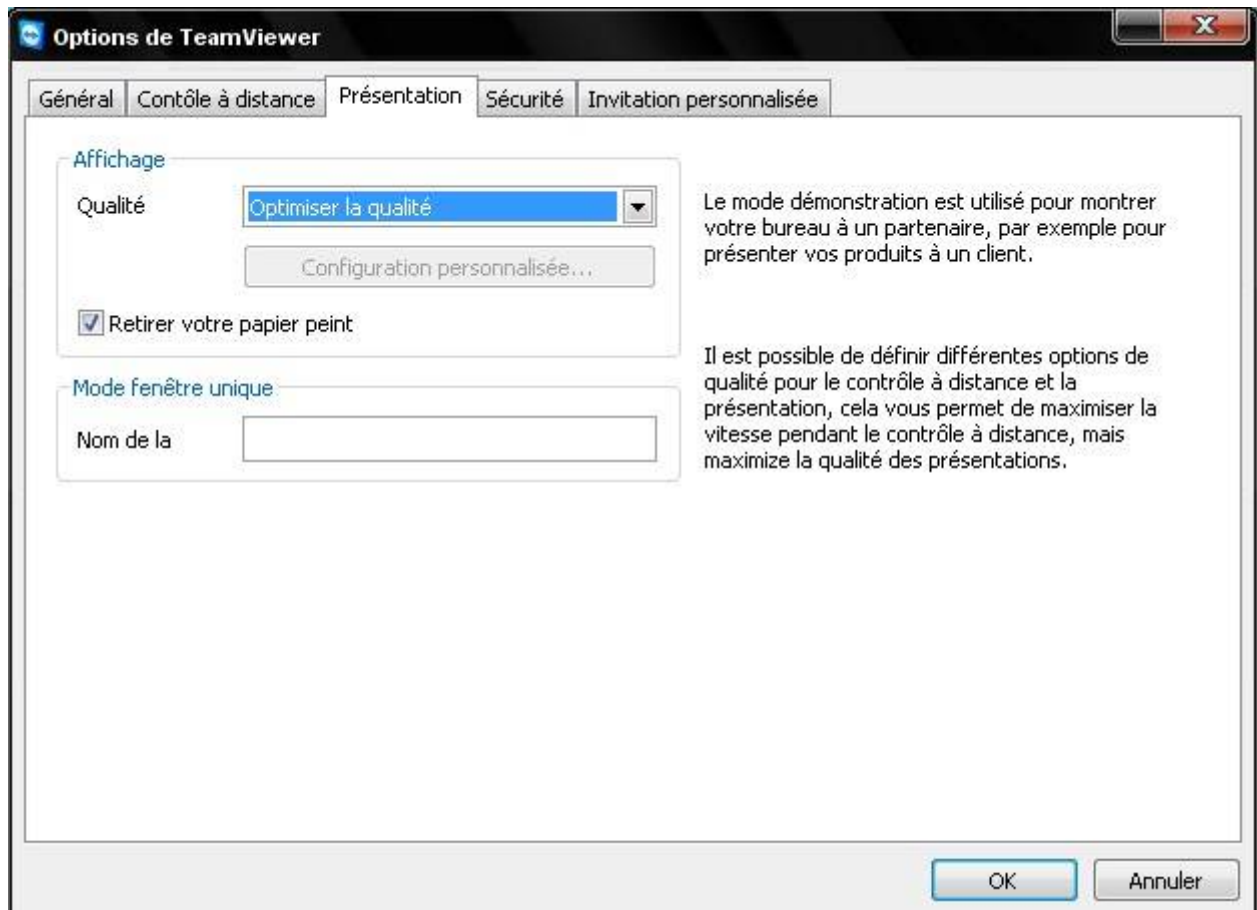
Options de TeamViewer

Général | Contôle à distance | Présentation | Sécurité | Invitation personnalisée

Affichage

Qualité | Optimiser la qualité

Configuration personnalisée...

Retirer votre papier peint

Mode fenêtre unique

Nom de la

Le mode démonstration est utilisé pour montrer votre bureau à un partenaire, par exemple pour présenter vos produits à un client.

Il est possible de définir différentes options de qualité pour le contrôle à distance et la présentation, cela vous permet de maximiser la vitesse pendant le contrôle à distance, mais maximize la qualité des présentations.

OK

Annuler